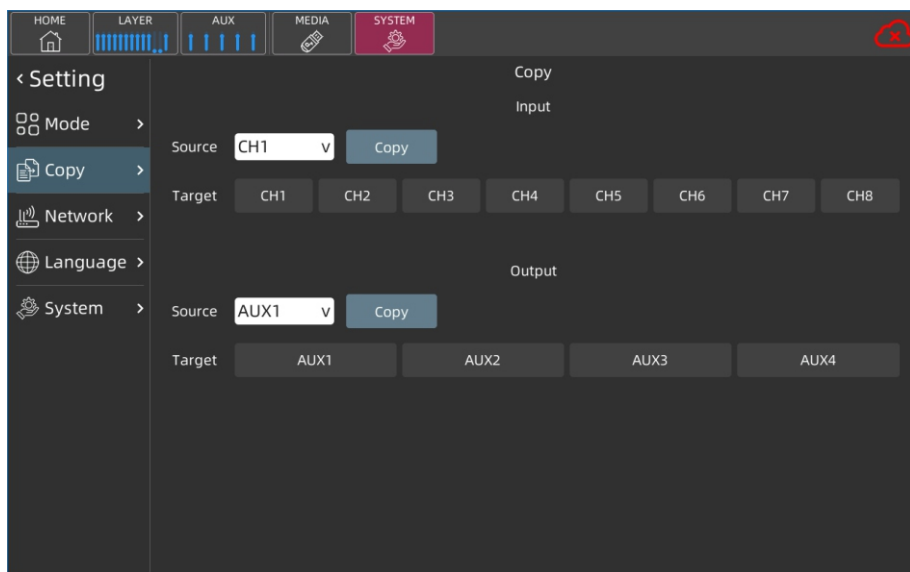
HOME LAYER AUX MEDIA SYSTEM

‹ Setting

Mode ›

Copy ›

Network ›

Language ›

System ›

Copy

Input

Source CH1 v Copy

Target CH1 CH2 CH3 CH4 CH5 CH6 CH7 CH8

Output

Source AUX1 v Copy

Target AUX1 AUX2 AUX3 AUX4